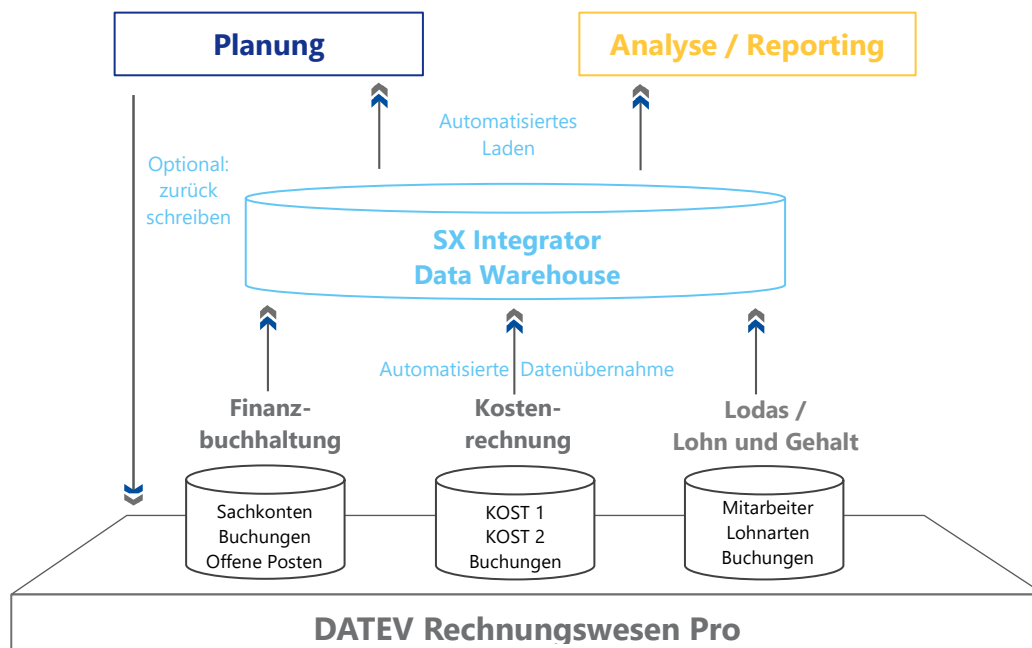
Planung

Analyse / Reporting

Optional: zurück schreiben

Automatisiertes Laden

SX Integrator
Data Warehouse

Automatisierte Datenübernahme

Finanzbuchhaltung

Kostenrechnung

Lodas / Lohn und Gehalt

Sachkonten
Buchungen
Offene Posten

KOST 1
KOST 2
Buchungen

Mitarbeiter
Lohnarten
Buchungen

DATEV Rechnungswesen Pro